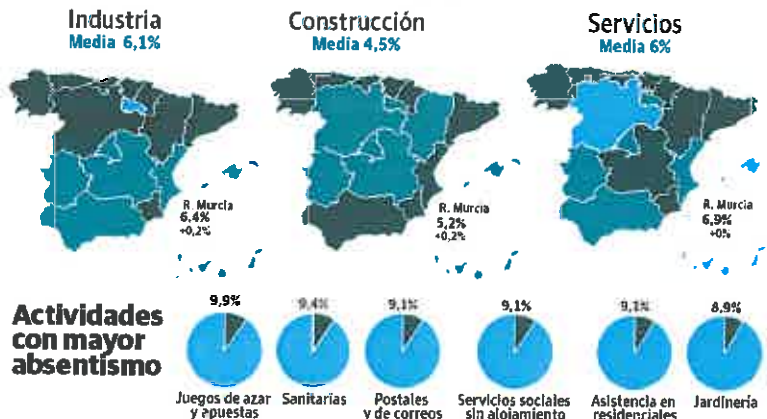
Industria
Media 6,1%

Construcción
Media 4,5%

Servicios
Media 6%

R. Murcia
6,4%
+0,2%

R. Murcia
5,2%
+0,2%

R. Murcia
6,9%
+0%

Actividades con mayor absentismo

9,9%
Juegos de azar y apuestas

9,4%
Sanitarias

9,1%
Postales y de correos

9,1%
Servicios sociales sin alojamiento

9,1%
Asistencia en residenciales

8,9%
Jardinería